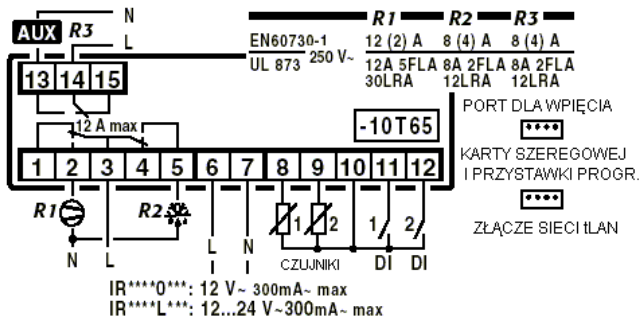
AUX R3 N L

13 14 15

12 A max

1 2 3 4 5 6 7 8 9 10 11 12

R1 R2

N L L N

1 2

CZUJNIKI

1 2

DI DI

EN60730-1 250 V~
UL 873

| R1 | R2 | R3 |
|---|---|---|
| 12 (2) A | 8 (4) A | 8 (4) A |
| 12A 5FLA 30LRA | 8A 2FLA 12LRA | 8A 2FLA 12LRA |

-10T65

PORT DLA WPIĘCIA
KARTY SZEREGOWEJ I PRZYSTAWKI PROGR.

ZŁĄCZE SIECI tLAN

IR****0***: 12 V~ 300mA~ max
IR****L***: 12...24 V~300mA~ max